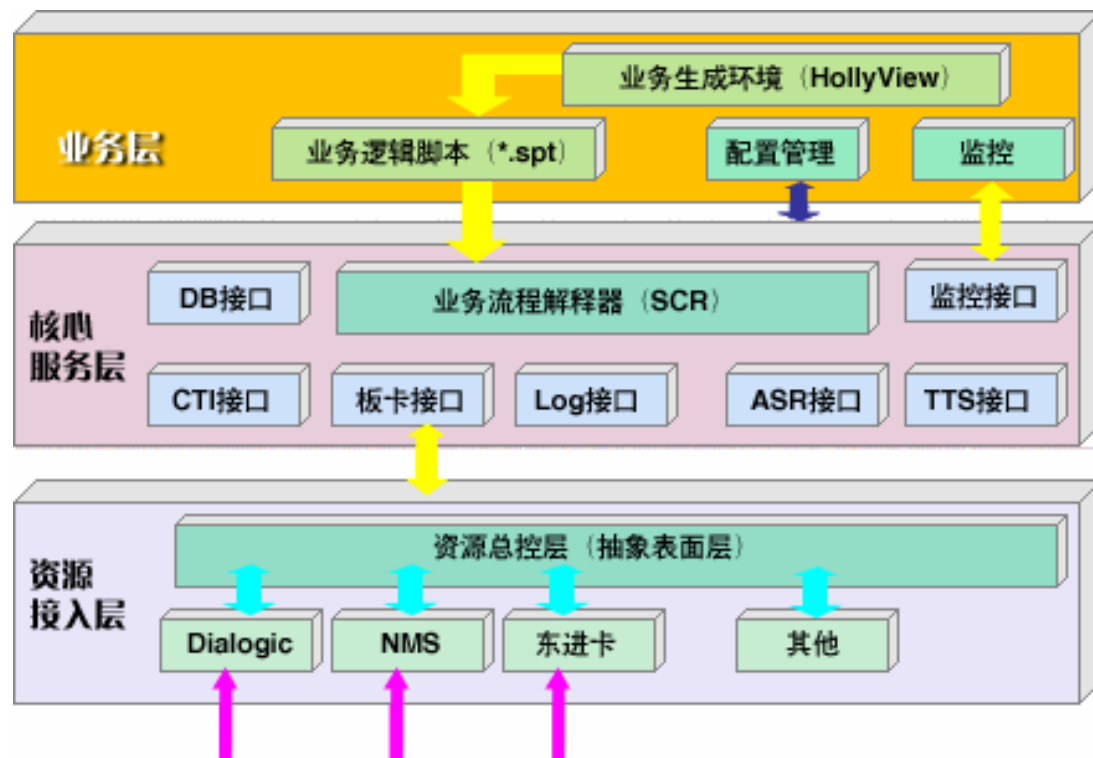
业务生成环境（HollyView）

业务层

业务逻辑脚本（*.spt）

配置管理

监控

DB接口

业务流程解释器（SCR）

监控接口

核心服务层

CTI接口

板卡接口

Log接口

ASR接口

TTS接口

资源总控层（抽象表面层）

资源接入层

Dialogic

NMS

东进卡

其他